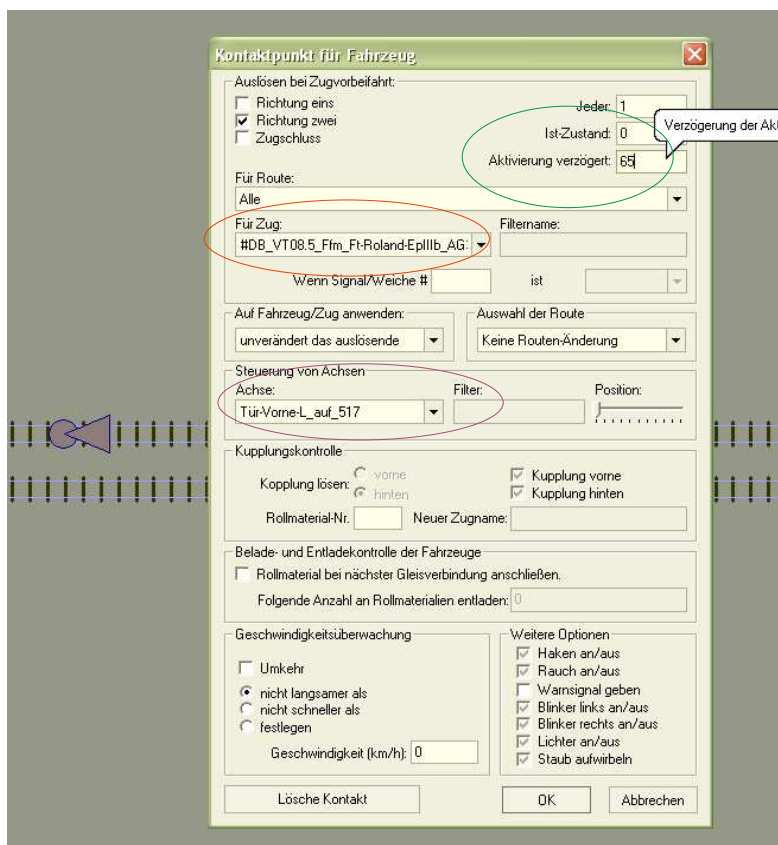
Kontaktpunkt für Fahrzeug

Auslösen bei Zugvorbeifahrt:
Richtung eins
Richtung zwei
Zugschluss
Jeder: 1
Ist-Zustand: 0
Aktivierung verzögert: 65
Verzögerung der Akt

Für Route:
Alle

Für Zug:
#DB_VT08.5_Ffm_Ft-Roland-EpIIIb_AG:
Filtername:
Wenn Signal/Weiche #
ist

Auf Fahrzeug/Zug anwenden:
unverändert das auslösende
Auswahl der Route
Keine Routen-Änderung

Steuerung von Achsen
Achse:
Tür-Vorne-L_auf_517
Filter:
Position:

Kupplungskontrolle
Kopplung lösen: vorne hinten
Kupplung vorne
Kupplung hinten
Rollmaterial-Nr.
Neuer Zugname:

Belade- und Entladekontrolle der Fahrzeuge
Rollmaterial bei nächster Gleisverbindung anschließen.
Folgende Anzahl an Rollmaterialien entladen: 0

Geschwindigkeitsüberwachung
Umkehr
nicht langsamer als
nicht schneller als
festlegen
Geschwindigkeit (km/h): 0

Weitere Optionen
Haken an/aus
Rauch an/aus
Warnsignal geben
Blinker links an/aus
Blinker rechts an/aus
Lichter an/aus
Staub aufwirbeln

Lösche Kontakt
OK
Abbrechen